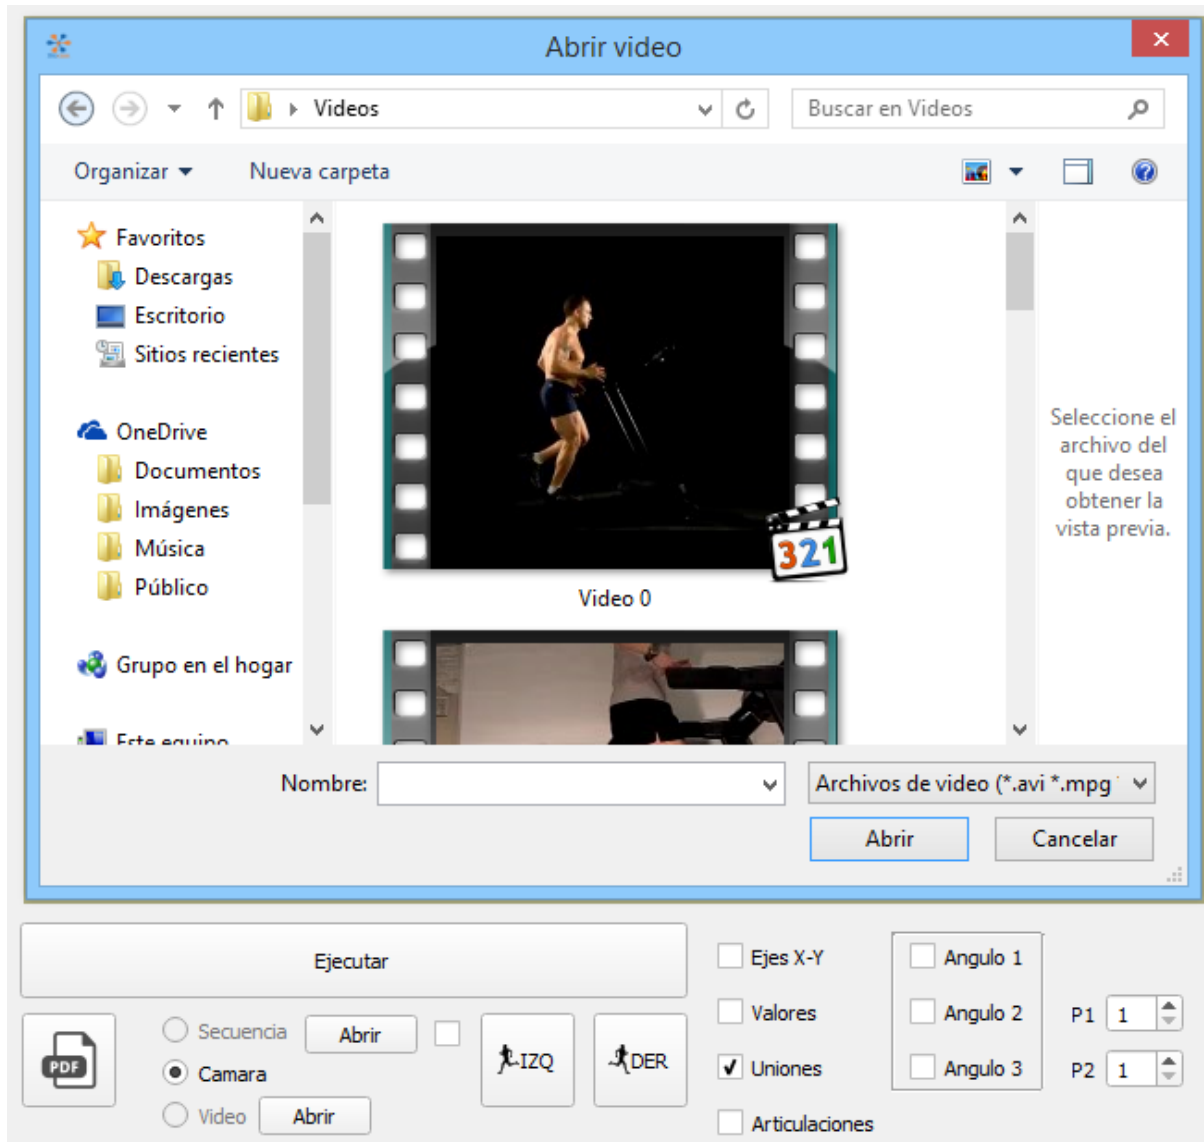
Abrir video

Videos

Buscar en Videos

Organizar ▾ Nueva carpeta

Favoritos
Descargas
Escritorio
Sitios recientes

OneDrive
Documentos
Imágenes
Música
Público

Grupo en el hogar

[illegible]

321

Video 0

Seleccione el archivo del que desea obtener la vista previa.

Nombre:

Archivos de video (*.avi *.mpg

Abrir

Cancelar

Ejecutar

PDF

Secuencia

Abrir

Camara

Video

Abrir

IZQ

DER

Ejes X-Y

Valores

Uniones

Articulaciones

Angulo 1

Angulo 2

Angulo 3

P1 1

P2 1